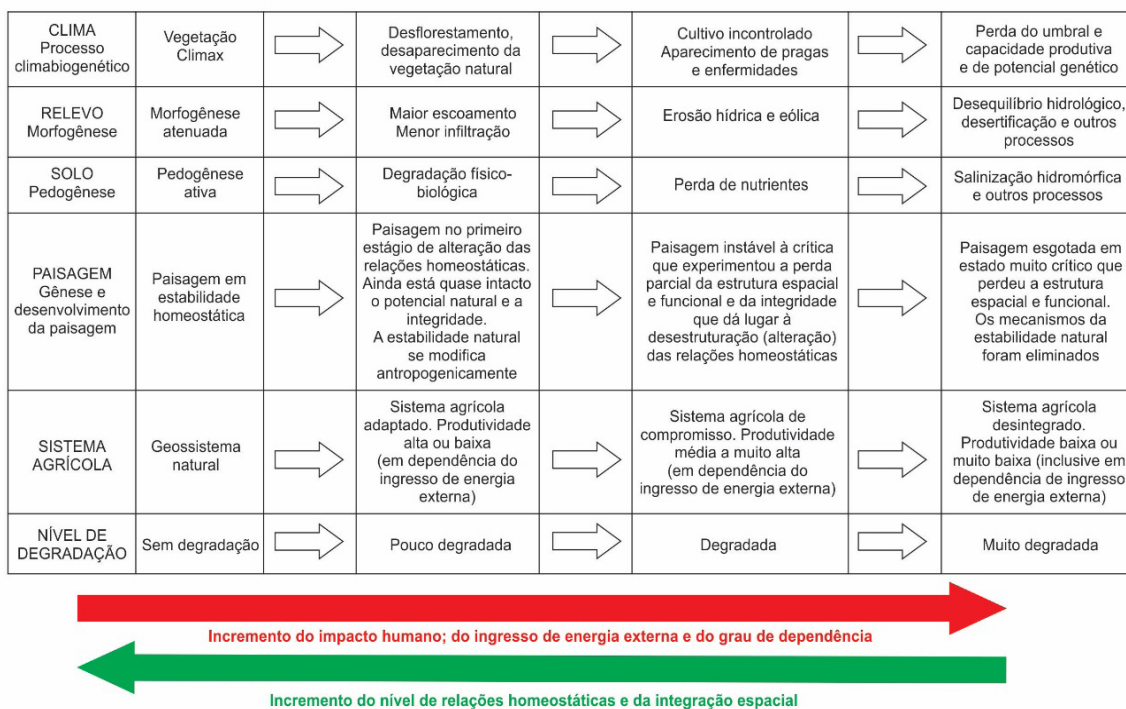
| | | | | | | |
|---|---|---|---|---|---|---|
| CLIMA Processo climabiogenético | Vegetação Climax | | Desflorestamento, desaparecimento da vegetação natural | | Cultivo incontrolado Aparecimento de pragas e enfermidades | | Perda do umbral e capacidade produtiva e de potencial genético |
| RELEVO Morfogênese | Morfogênese atenuada | | Maior escoamento Menor infiltração | | Erosão hídrica e eólica | | Desequilíbrio hidrológico, desertificação e outros processos |
| SOLO Pedogênese | Pedogênese ativa | | Degradação físico-biológica | | Perda de nutrientes | | Salinização hidromórfica e outros processos |
| PAISAGEM Gênese e desenvolvimento da paisagem | Paisagem em estabilidade homeostática | | Paisagem no primeiro estágio de alteração das relações homeostáticas. Ainda está quase intacto o potencial natural e a integridade. A estabilidade natural se modifica antropogenicamente | | Paisagem instável à crítica que experimentou a perda parcial da estrutura espacial e funcional e da integridade que dá lugar à desestruturação (alteração) das relações homeostáticas | | Paisagem esgotada em estado muito crítico que perdeu a estrutura espacial e funcional. Os mecanismos da estabilidade natural foram eliminados |
| SISTEMA AGRÍCOLA | Geossistema natural | | Sistema agrícola adaptado. Produtividade alta ou baixa (em dependência do ingresso de energia externa) | | Sistema agrícola de compromisso. Produtividade média a muito alta (em dependência do ingresso de energia externa) | | Sistema agrícola desintegrado. Produtividade baixa ou muito baixa (inclusive em dependência de ingresso de energia externa) |
| NÍVEL DE DEGRADAÇÃO | Sem degradação | | Pouco degradada | | Degradada | | Muito degradada |

Incremento do impacto humano; do ingresso de energia externa e do grau de dependência

Incremento do nível de relações homeostáticas e da integração espacial